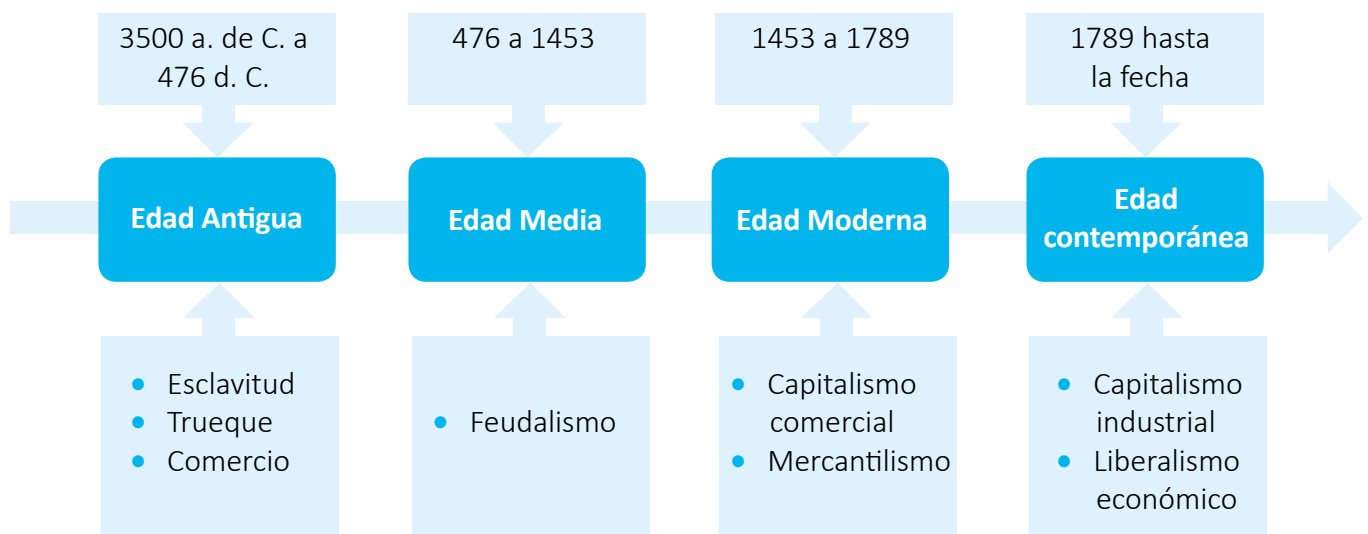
3500 a. de C. a 476 d. C.

Edad Antigua

- Esclavitud
- Trueque
- Comercio

476 a 1453

Edad Media

- Feudalismo

1453 a 1789

Edad Moderna

- Capitalismo comercial
- Mercantilismo

1789 hasta la fecha

Edad contemporánea

- Capitalismo industrial
- Liberalismo económico